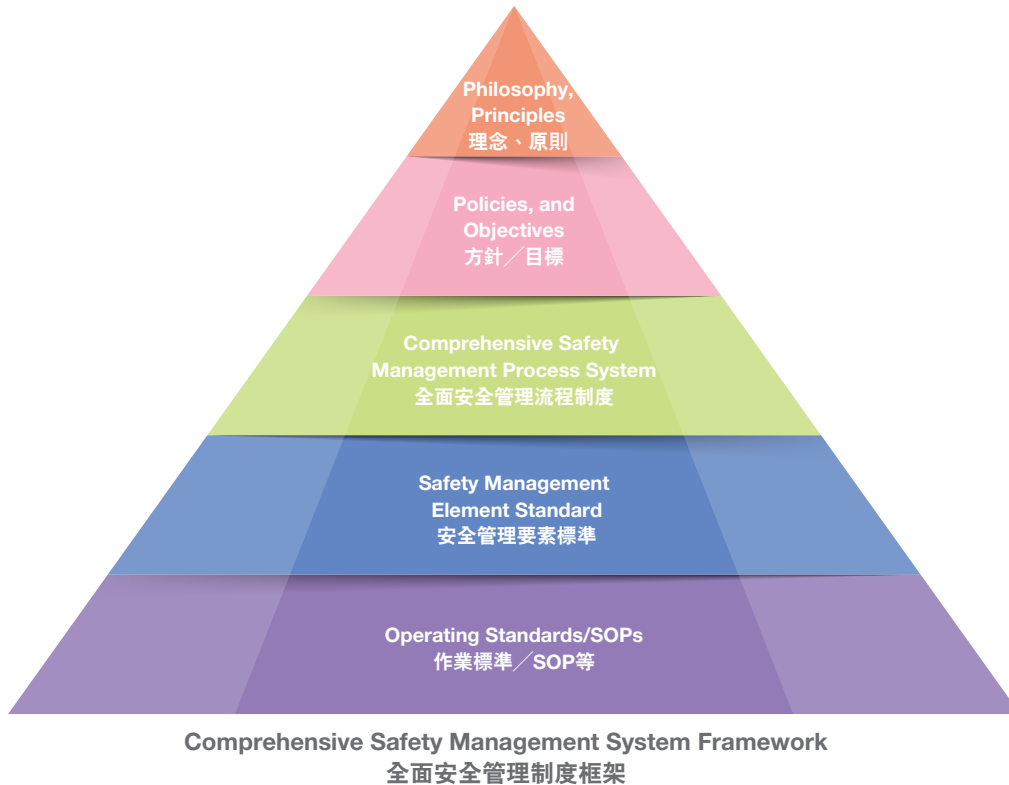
Philosophy, Principles
理念、原則

Policies, and Objectives
方針／目標

Comprehensive Safety Management Process System
全面安全管理流程制度

Safety Management Element Standard
安全管理要素標準

Operating Standards/SOPs
作業標準／SOP等

Comprehensive Safety Management System Framework
全面安全管理制度框架